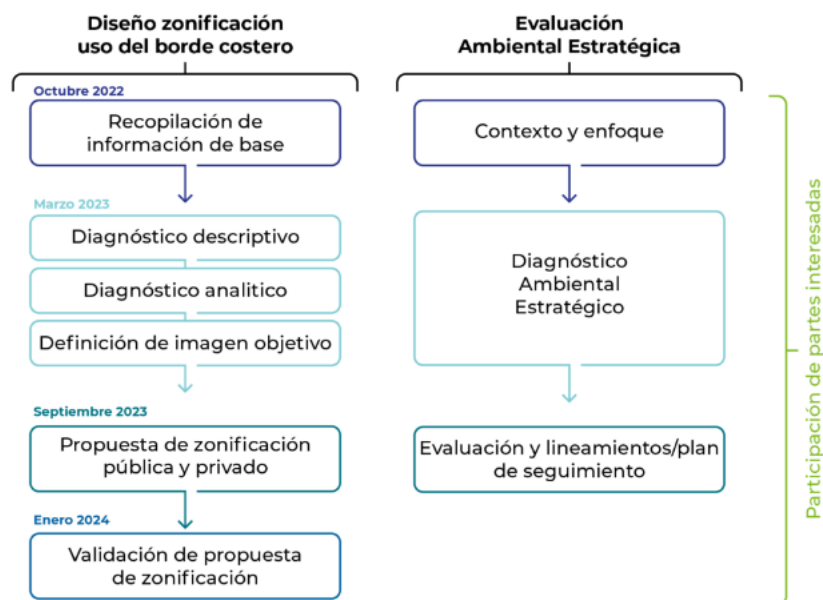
Diseño zonificación uso del borde costero

Octubre 2022

Recopilación de información de base

Marzo 2023

Diagnóstico descriptivo

Diagnóstico analitico

Definición de imagen objetivo

Septiembre 2023

Propuesta de zonificación pública y privado

Enero 2024

Validación de propuesta de zonificación

Evaluación Ambiental Estratégica

Contexto y enfoque

Diagnóstico Ambiental Estratégico

Evaluación y lineamientos/plan de seguimiento

Participación de partes interesadas